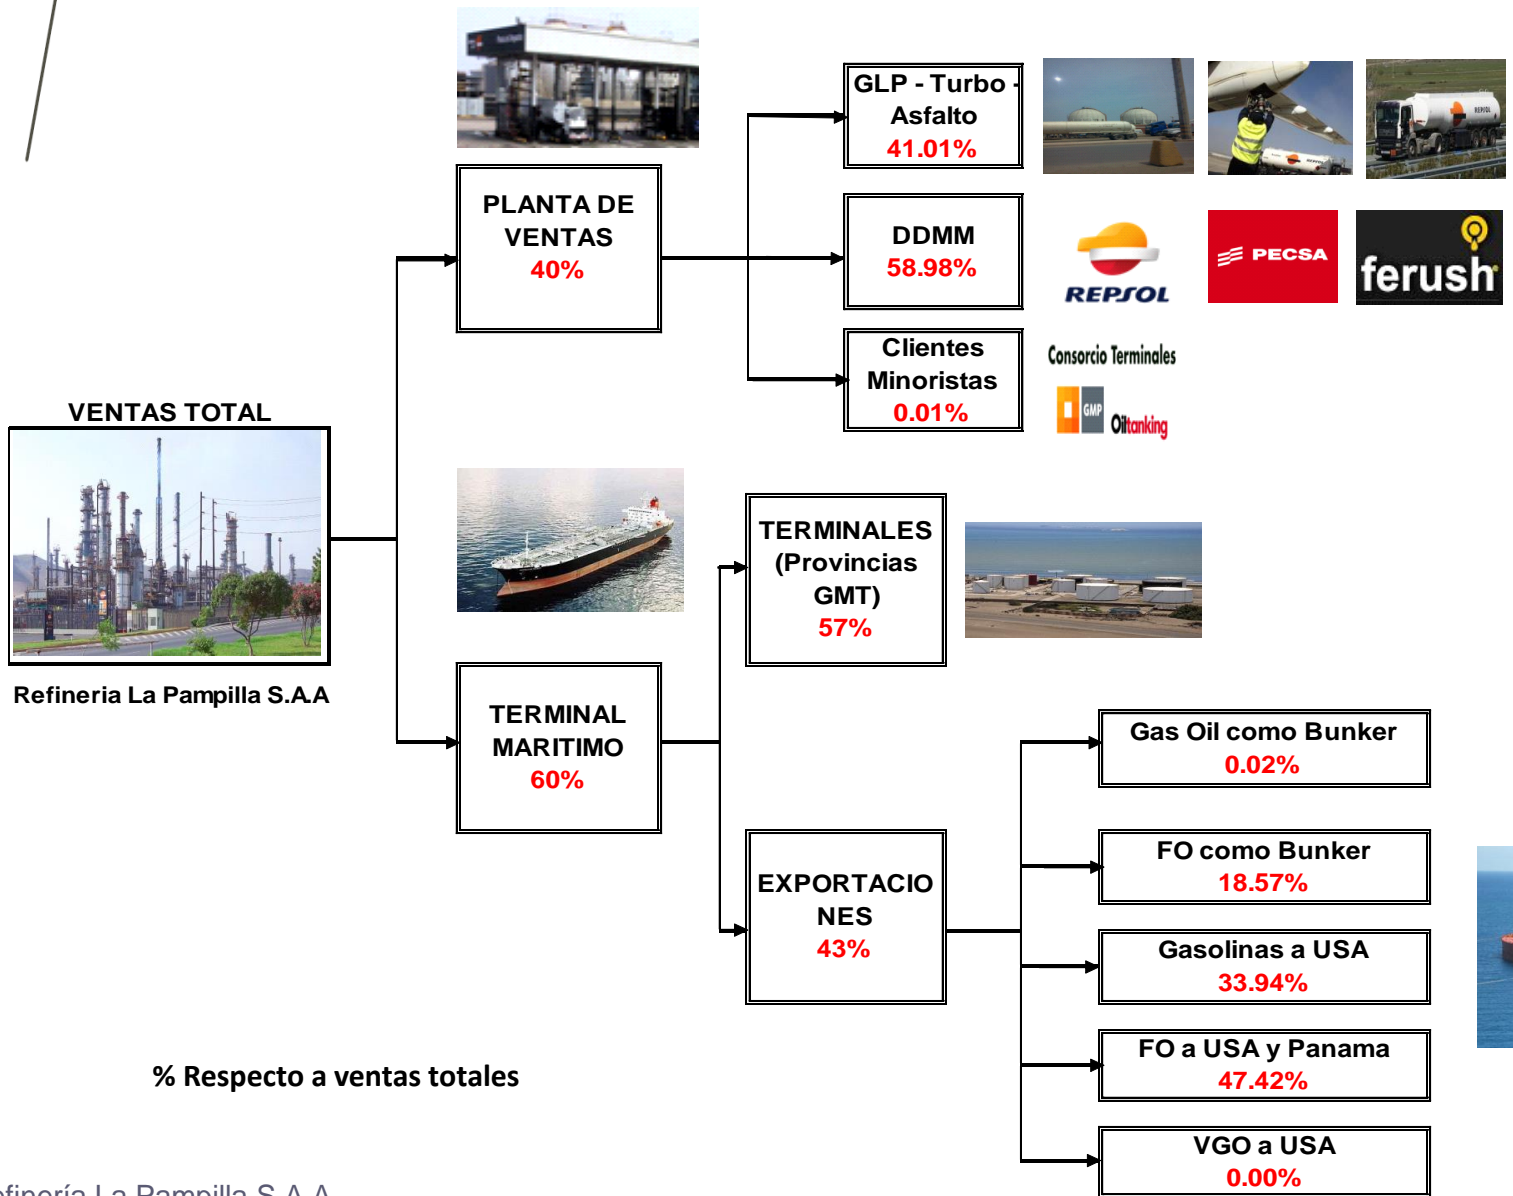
PLANTA DE VENTAS
40%

GLP - Turbo - Asfalto
41.01%

DDMM
58.98%

REPSOL

PECSA

ferush

Clientes Minoristas
0.01%

Consorcio Terminales

GMP Oiltanking

VENTAS TOTAL

Refineria La Pampilla S.A.A

TERMINALES (Provincias GMT)
57%

TERMINAL MARITIMO
60%

Gas Oil como Bunker
0.02%

FO como Bunker
18.57%

EXPORTACIONES
43%

Gasolinas a USA
33.94%

FO a USA y Panama
47.42%

VGO a USA
0.00%

% Respecto a ventas totales

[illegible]finería La Pampilla S.A.A